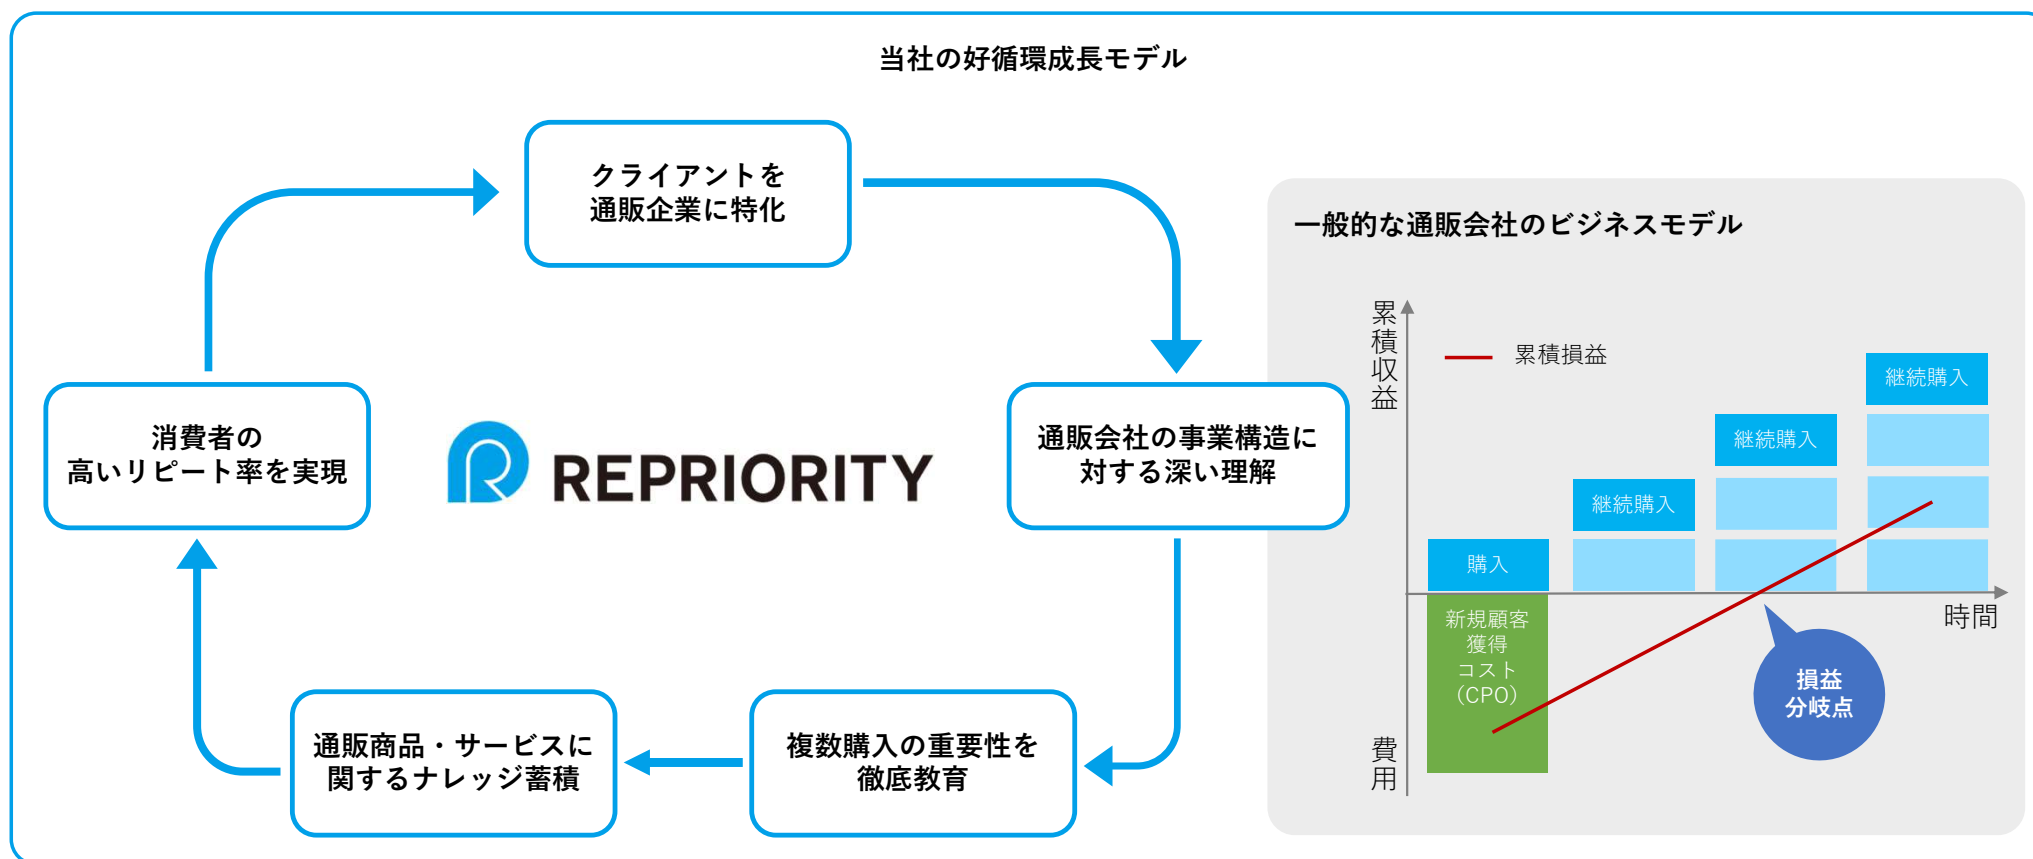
当社の好循環成長モデル

クライアントを
通販企業に特化

通販会社の事業構造に
対する深い理解

複数購入の重要性を
徹底教育

通販商品・サービスに
関するナレッジ蓄積

消費者の
高いリピート率を実現

REPRIORITY

一般的な通販会社のビジネスモデル

累積収益

累積損益

購入

継続購入

継続購入

継続購入

時間

新規顧客
獲得
コスト
(CPO)

損益
分岐点

費用